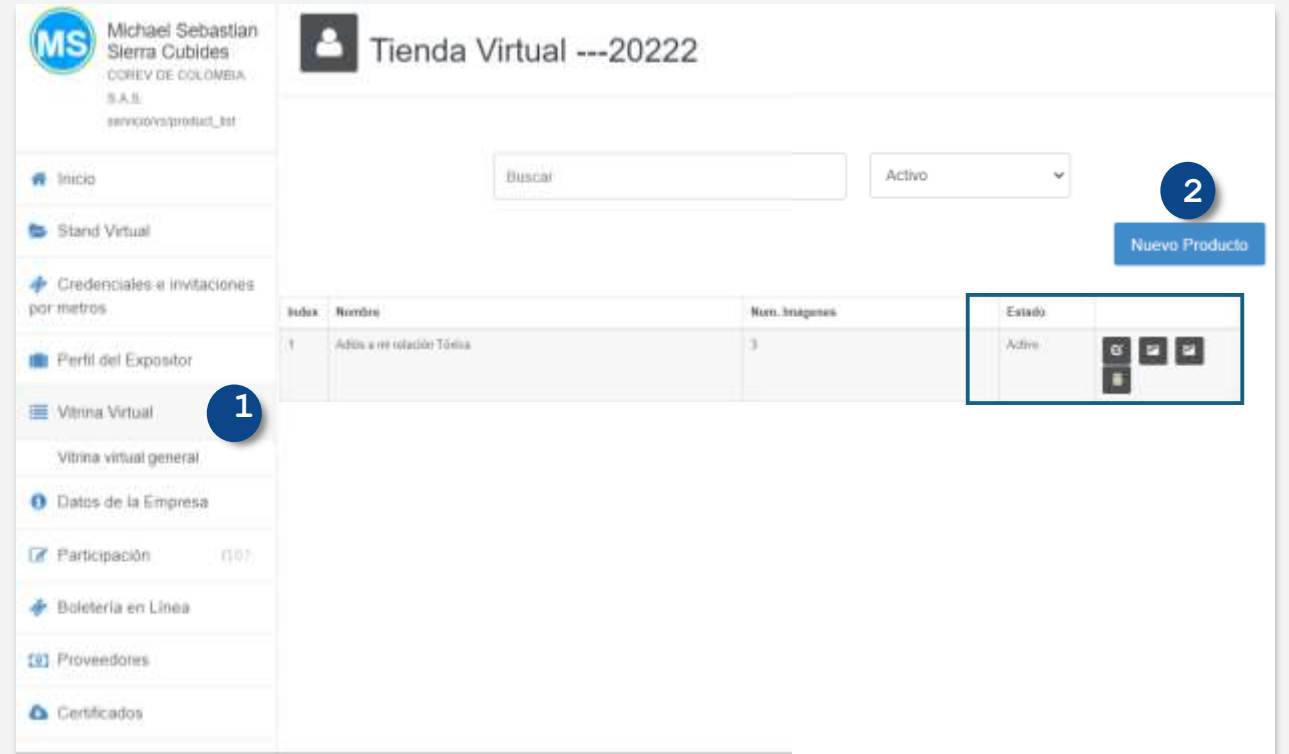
MS Michael Sebastian Sierra Cubides
COREV DE COLOMBIA S.A.S.
servicio/vs/product_list

Inicio
Stand Virtual
Credenciales e invitaciones por metros
Perfil del Expositor
Vitrina Virtual
1
Vitrina virtual general
Datos de la Empresa
Participación [10]
Boletería en Línea
Proveedores
Certificados

Tienda Virtual ---20222

Buscar
Activo
2
Nuevo Producto

| Index | Nombre | Num. Imagenes | Estado | |
|---|---|---|---|---|
| 1 | Adiós a mi relación Tóxica | 3 | Activo | |